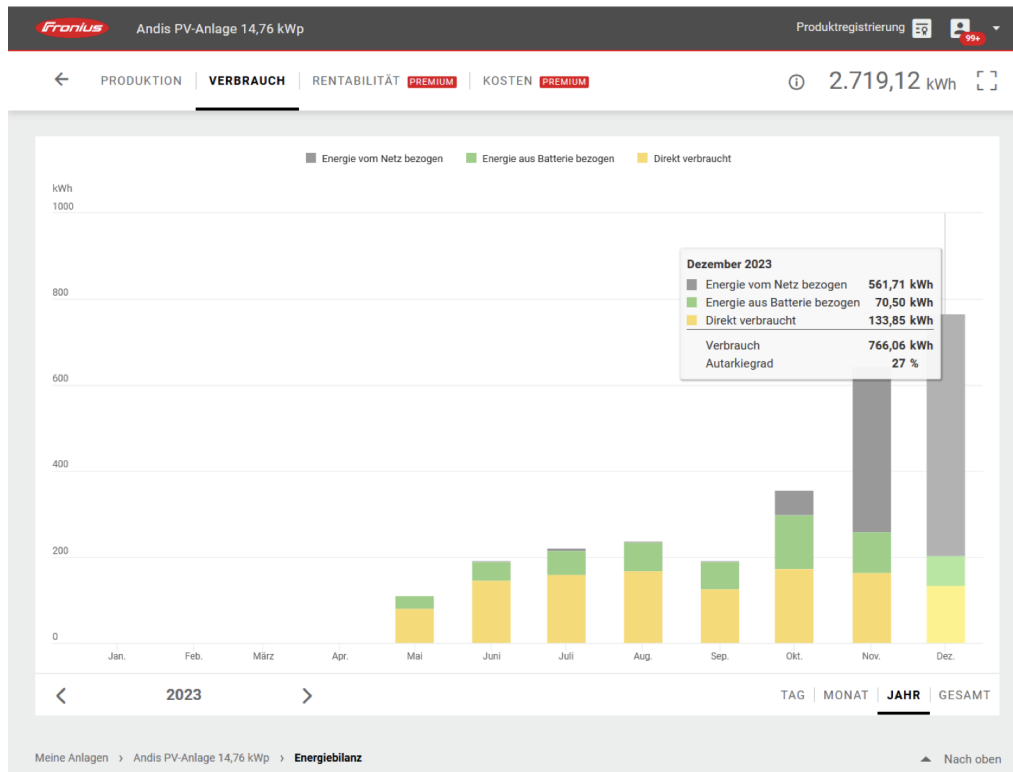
Fronius Andis PV-Anlage 14,76 kWp

Produktregistrierung 99+

PRODUKTION VERBRAUCH RENTABILITÄT PREMIUM KOSTEN PREMIUM

2.719,12 kWh

Energie vom Netz bezogen Energie aus Batterie bezogen Direkt verbraucht

kWh

1000

800

600

400

200

0

Dezember 2023

| | |
|---|---|
| Energie vom Netz bezogen | 561,71 kWh |
| Energie aus Batterie bezogen | 70,50 kWh |
| Direkt verbraucht | 133,85 kWh |
| Verbrauch | 766,06 kWh |
| Autarkiegrad | 27 % |

Jan. Feb. März Apr. Mai Juni Juli Aug. Sep. Okt. Nov. Dez.

2023

TAG MONAT JAHR GESAMT

Meine Anlagen › Andis PV-Anlage 14,76 kWp › Energiebilanz

Nach oben